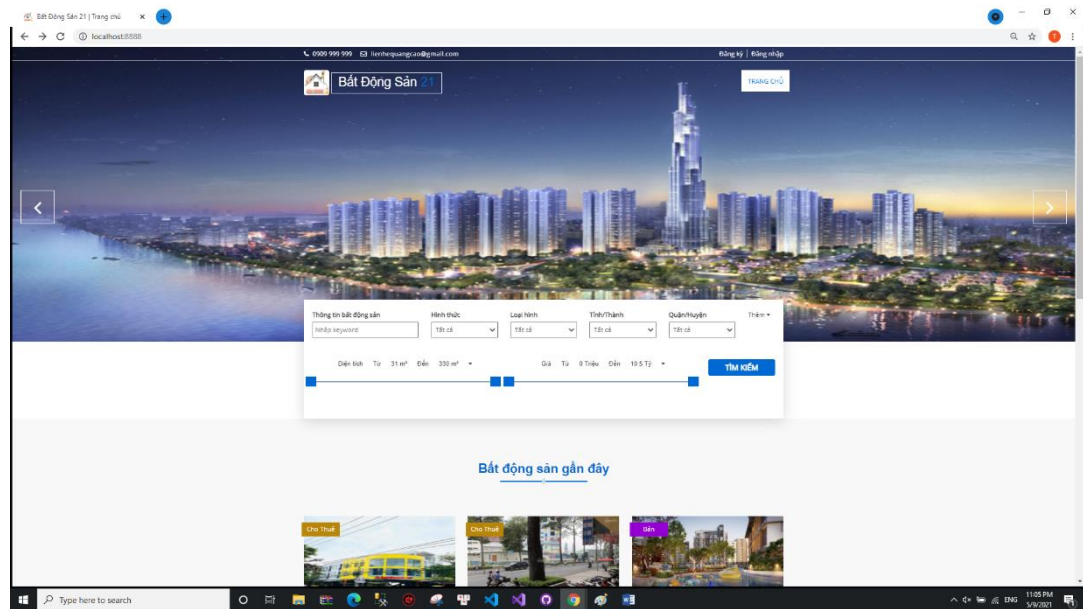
Bất Động Sản 21 | Trang chủ ×

localhost:8888

0909 999 999 lienhequangcao@gmail.com

Đăng ký | Đăng nhập

Bất Động Sản 21

TRANG CHỦ

Thông tin bất động sản
Nhập keyword

Hình thức
Tất cả

Loại hình
Tất cả

Tỉnh/Thành
Tất cả

Quận/Huyện
Tất cả

Thêm ▾

Diện tích Từ 31 m² Đến 330 m² ▾

Giá Từ 0 Triệu Đến 10.5 Tỷ ▾

TÌM KIẾM

Bất động sản gần đây

Cho Thuê

Cho Thuê

Bán

Type here to search

ENG 11:05 PM 5/9/2021